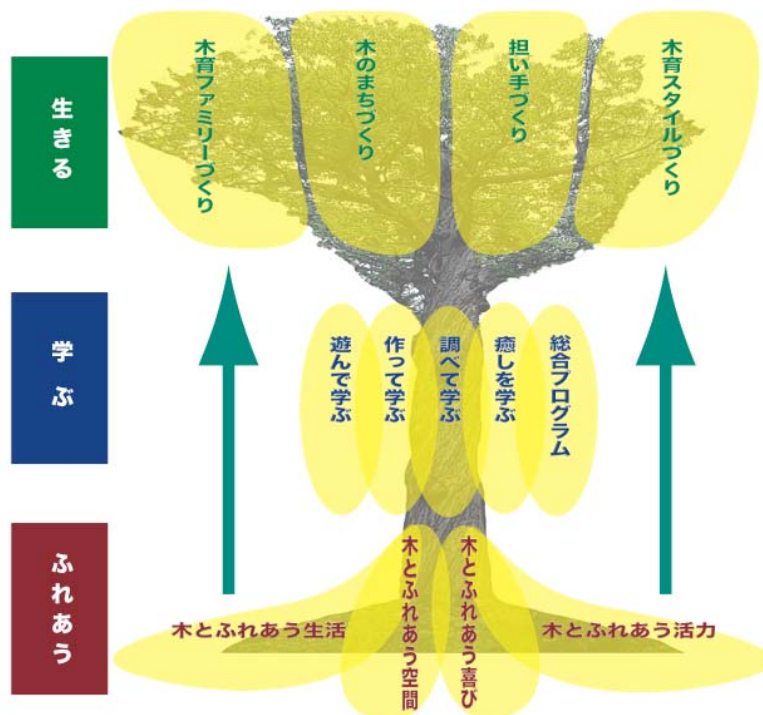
生きる

木育ファミリーづくり

木のまちづくり

担い手づくり

木育スタイルづくり

学ぶ

遊んで学ぶ

作って学ぶ

調べて学ぶ

癒しを学ぶ

総合プログラム

ふれあう

木とふれあう生活

木とふれあう空間

木とふれあう喜び

木とふれあう活力